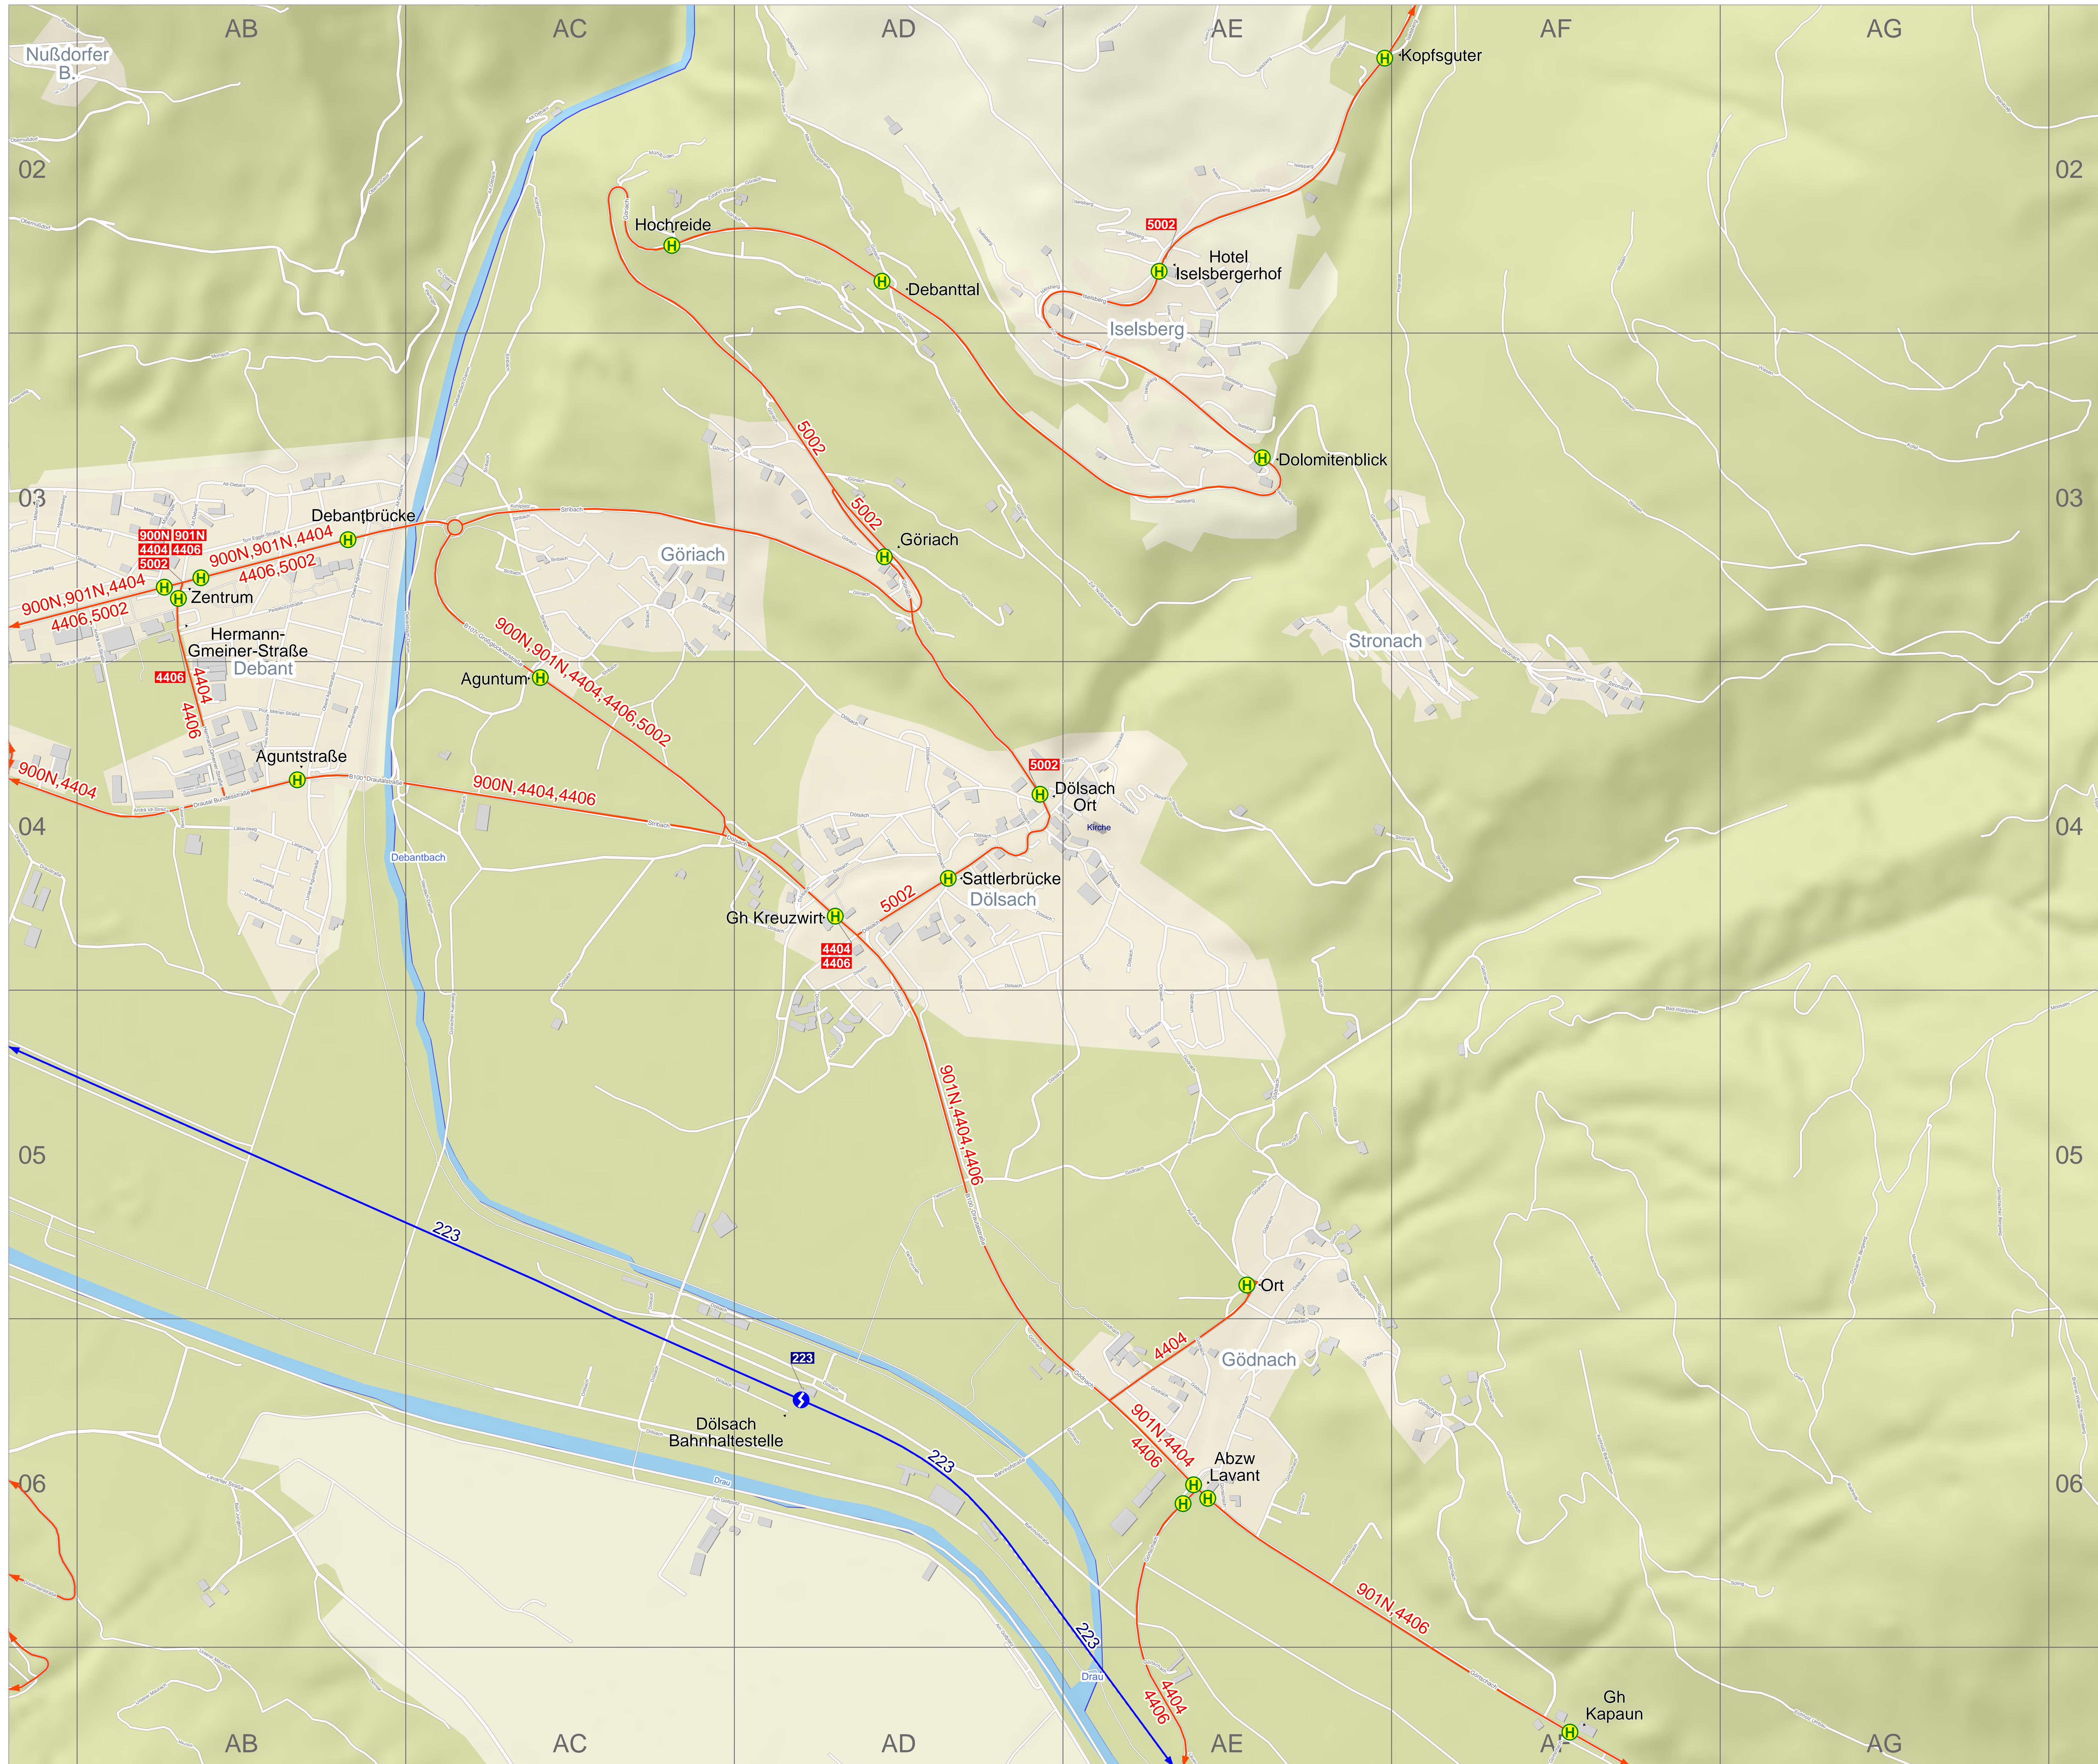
AB AC AD AE AF AG

Nußdorfer B.

02 02

Kopfsguter

Hochreide

5002

Hotel Iselsbergerhof

Debanttal

Iselsberg

Dolomitenblick

03 03

5002

5002

Debantbrücke

Göriach

900N 901N
4404 4406
5002

900N,901N,4404

4406,5002

Göriach

900N,901N,4404

4406,5002

Zentrum

Stronach

Hermann-Gmeiner-Straße

Debant

4406

4404

4406

Aguntum

900N,901N,4404,4406,5002

5002

Dölsach Ort

Kirche

Aguntstraße

900N,4404

900N,4404,4406

04 04

Debantbach

Sattlerbrücke

Dölsach

5002

Gh Kreuzwirt

4404
4406

901N,4404,4406

05 05

223

Ort

4404

Gödnach

223

Dölsach Bahnhaltestelle

223

901N,4404

4406

Abzw Lavant

06 06

Drau

901N,4406

223

Drau

4404

4406

Gh Kapaun

AB AC AD AE A AG